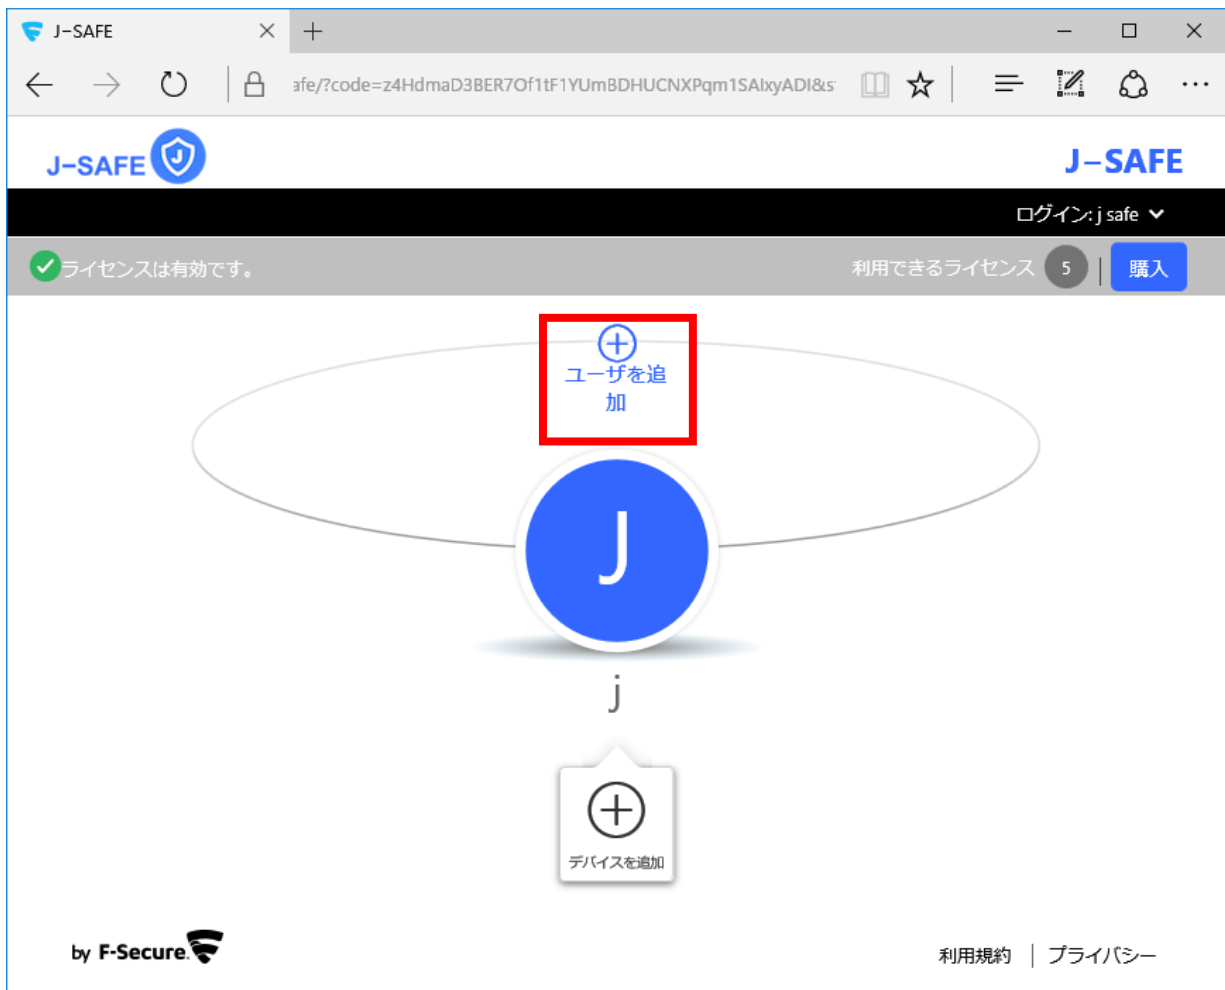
J-SAFE

afe/?code=z4HdmaD3BER7Of1tF1YUmBDHUCNXPqm1SAIxyADI&s

J-SAFE

J-SAFE

ログイン: j safe

ライセンスは有効です。

利用できるライセンス 5 | 購入

ユーザを追加

J

j

デバイスを追加

by F-Secure

利用規約 | プライバシー